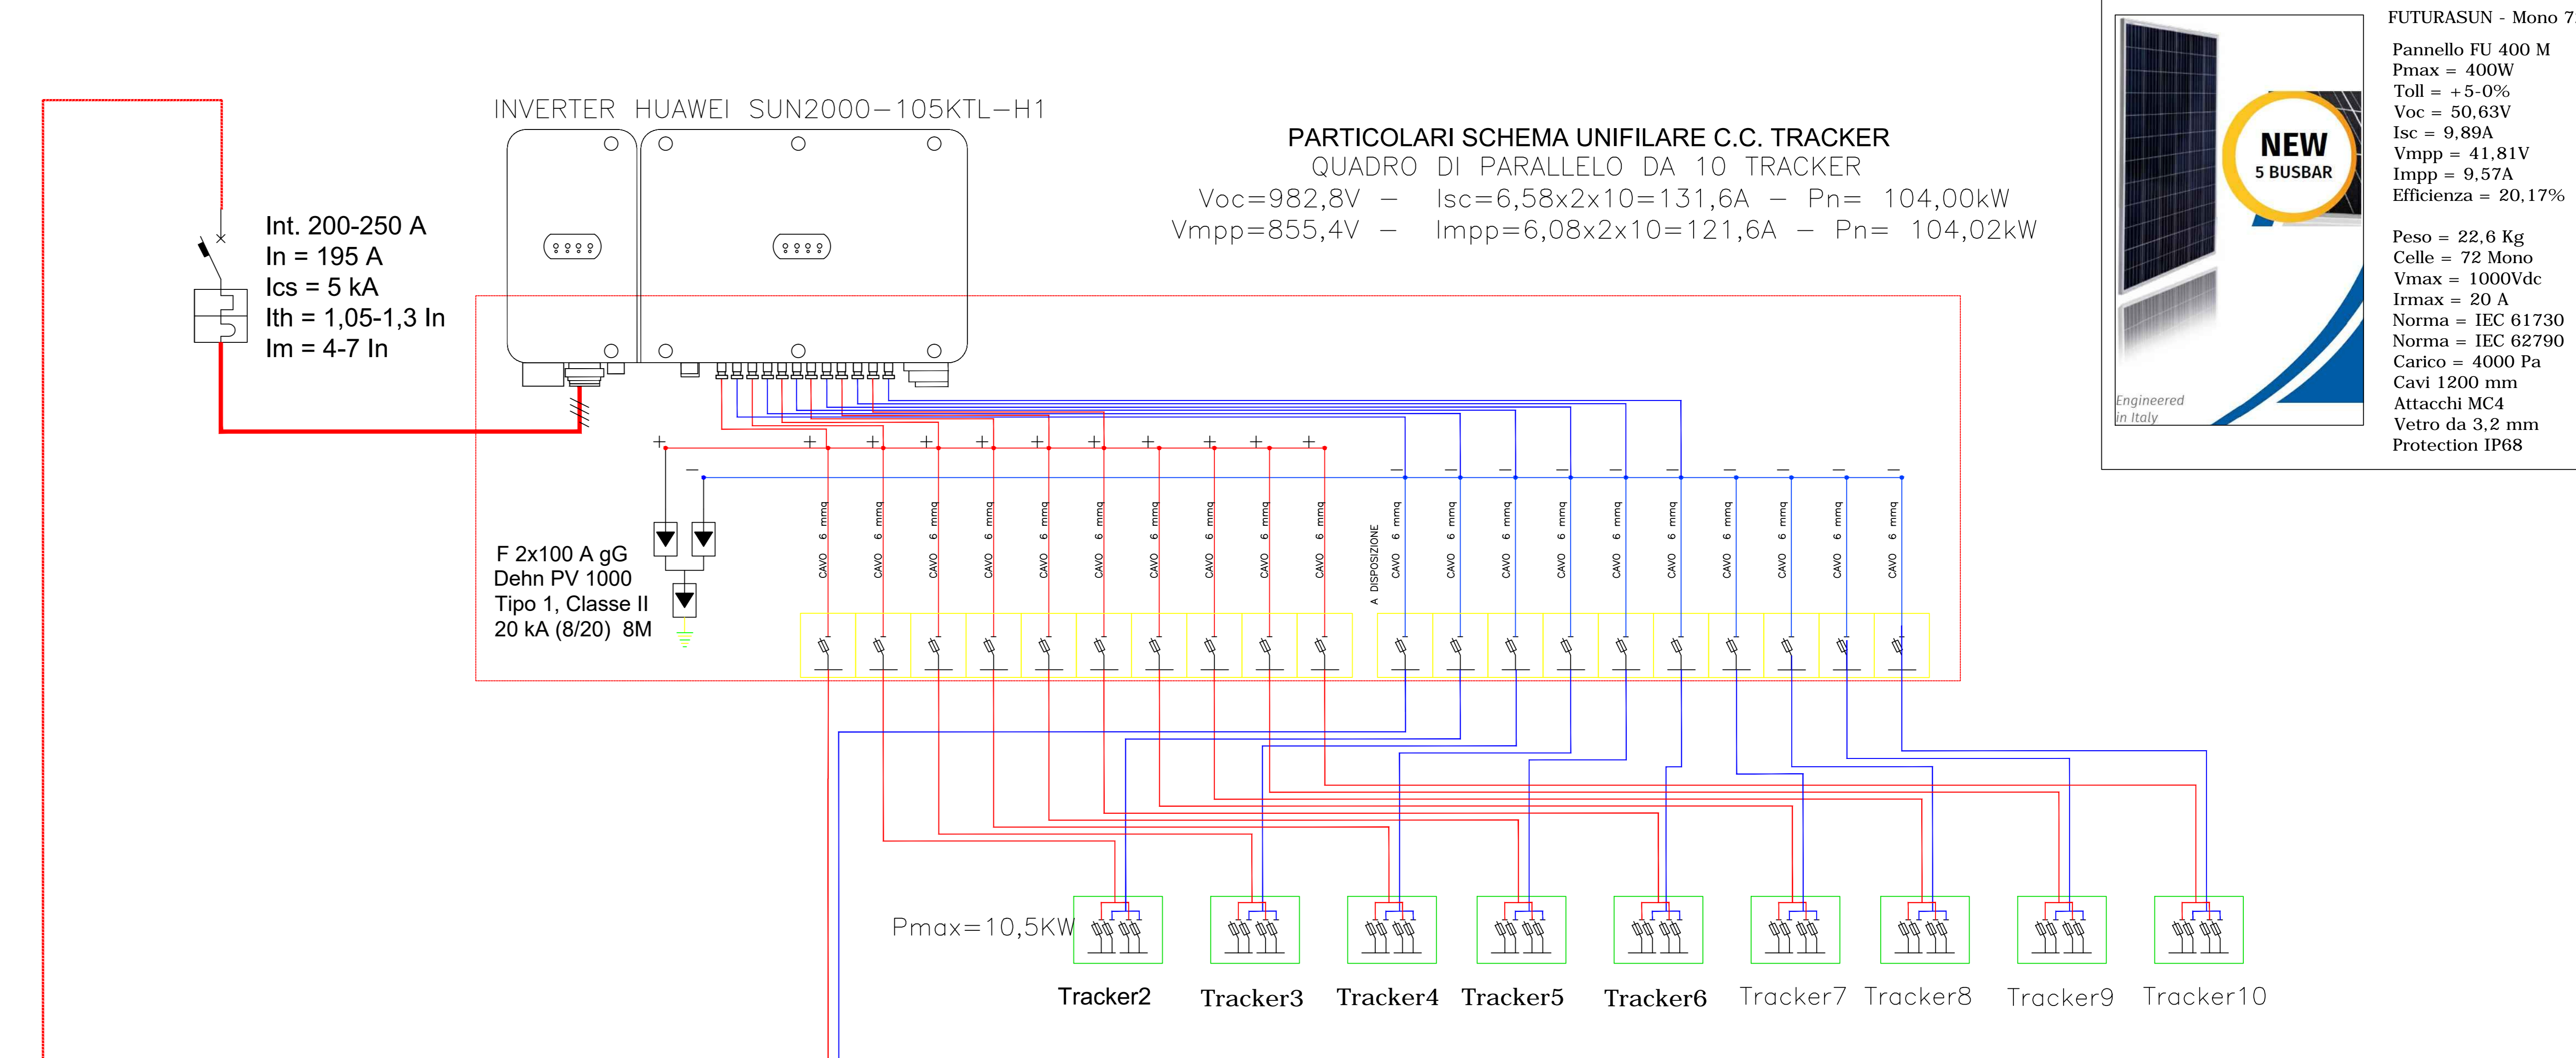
INVERTER HUAWEI SUN2000-105KTL-H1

PARTICOLARI SCHEMA UNIFILARE C.C. TRACKER
QUADRO DI PARALLELO DA 10 TRACKER
Voc=982,8V – Isc=6,58x2x10=131,6A – Pn= 104,00kW
Vmpp=855,4V – Impp=6,08x2x10=121,6A – Pn= 104,02kW

Int. 200-250 A
In = 195 A
Ics = 5 kA
Ith = 1,05-1,3 In
Im = 4-7 In

F 2x100 A gG
Dehn PV 1000
Tipo 1, Classe II
20 kA (8/20) 8M

CAVO 6 mmq
CAVO 6 mmq
CAVO 6 mmq
CAVO 6 mmq
CAVO 6 mmq
CAVO 6 mmq
CAVO 6 mmq
CAVO 6 mmq
CAVO 6 mmq
CAVO 6 mmq
A DISPOSIZIONE
CAVO 6 mmq
CAVO 6 mmq
CAVO 6 mmq
CAVO 6 mmq
CAVO 6 mmq
CAVO 6 mmq
CAVO 6 mmq
CAVO 6 mmq
CAVO 6 mmq
CAVO 6 mmq

Pmax=10,5KW

Tracker2 Tracker3 Tracker4 Tracker5 Tracker6 Tracker7 Tracker8 Tracker9 Tracker10

NEW
5 BUSBAR
Engineered in Italy

FUTURASUN - Mono 7
Pannello FU 400 M
Pmax = 400W
Toll = +5-0%
Voc = 50,63V
Isc = 9,89A
Vmpp = 41,81V
Impp = 9,57A
Efficienza = 20,17%

Peso = 22,6 Kg
Celle = 72 Mono
Vmax = 1000Vdc
Irmax = 20 A
Norma = IEC 61730
Norma = IEC 62790
Carico = 4000 Pa
Cavi 1200 mm
Attacchi MC4
Vetro da 3,2 mm
Protection IP68